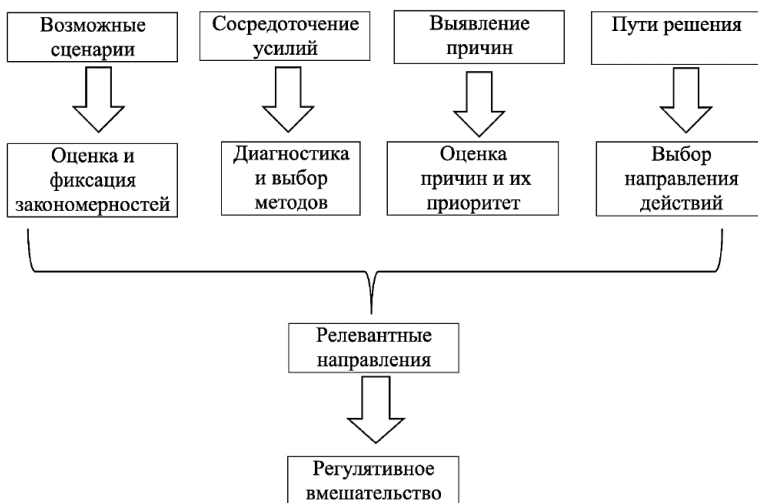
Возможные сценарии

Сосредоточение усилий

Выявление причин

Пути решения

Оценка и фиксация закономерностей

Диагностика и выбор методов

Оценка причин и их приоритет

Выбор направления действий

Релевантные направления

Регулятивное вмешательство